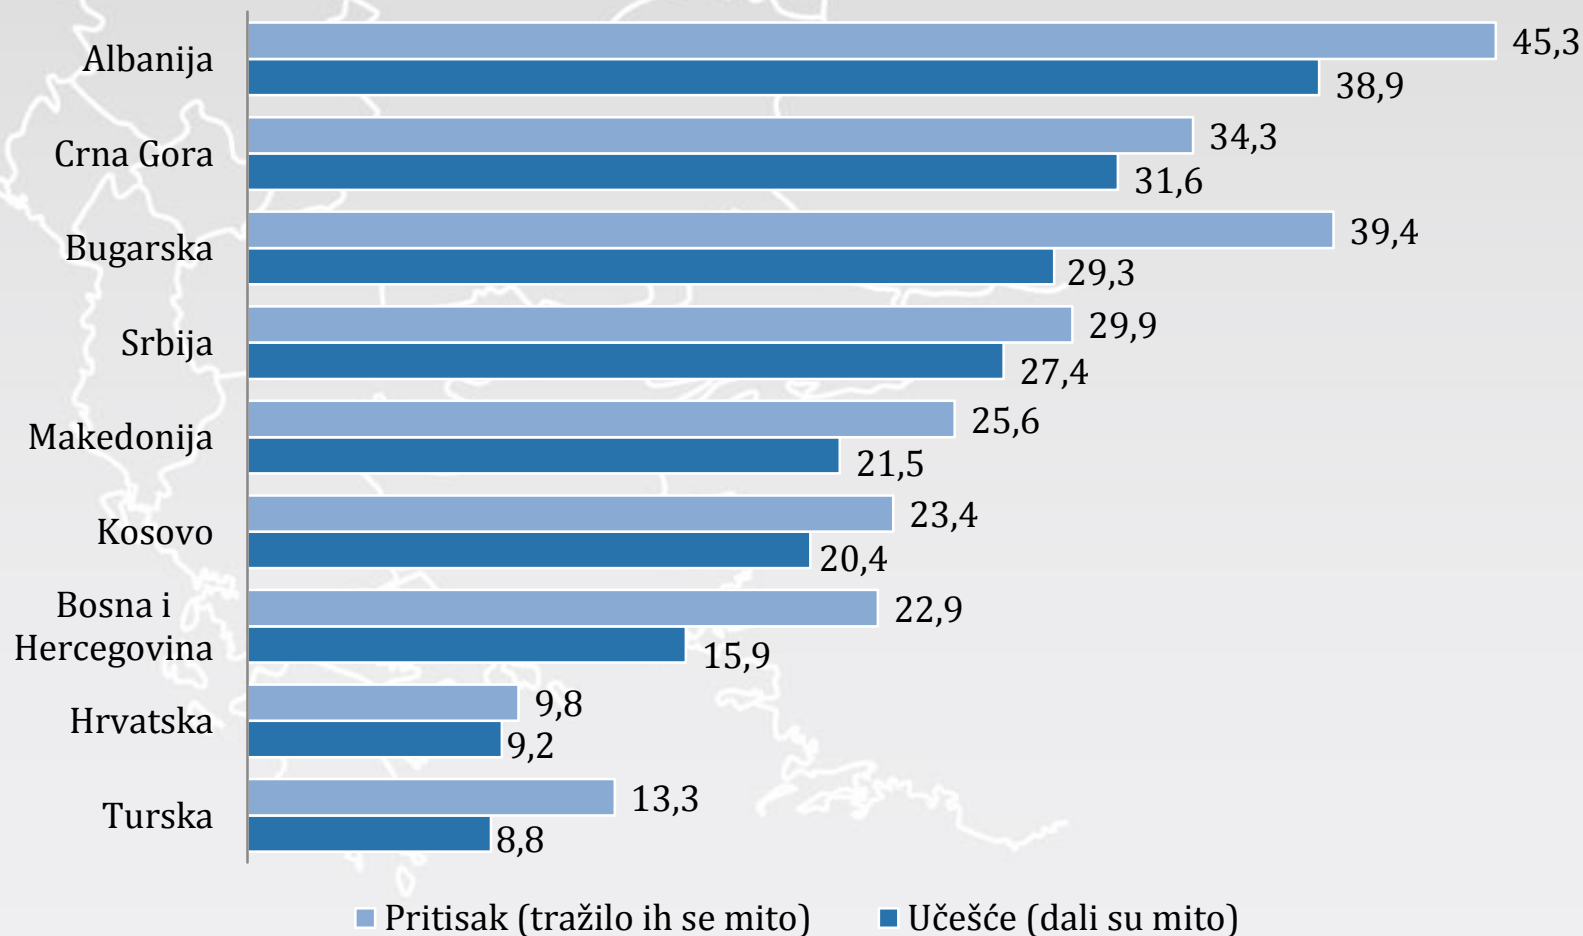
| | Pritisak (tražilo ih se mito) | Učešće (dali su mito) |
|---|---|---|
| Albanija | 45,3 | 38,9 |
| Crna Gora | 34,3 | 31,6 |
| Bugarska | 39,4 | 29,3 |
| Srbija | 29,9 | 27,4 |
| Makedonija | 25,6 | 21,5 |
| Kosovo | 23,4 | 20,4 |
| Bosna i Hercegovina | 22,9 | 15,9 |
| Hrvatska | 9,8 | 9,2 |
| Turska | 13,3 | 8,8 |

Pritisak (tražilo ih se mito)
Učešće (dali su mito)